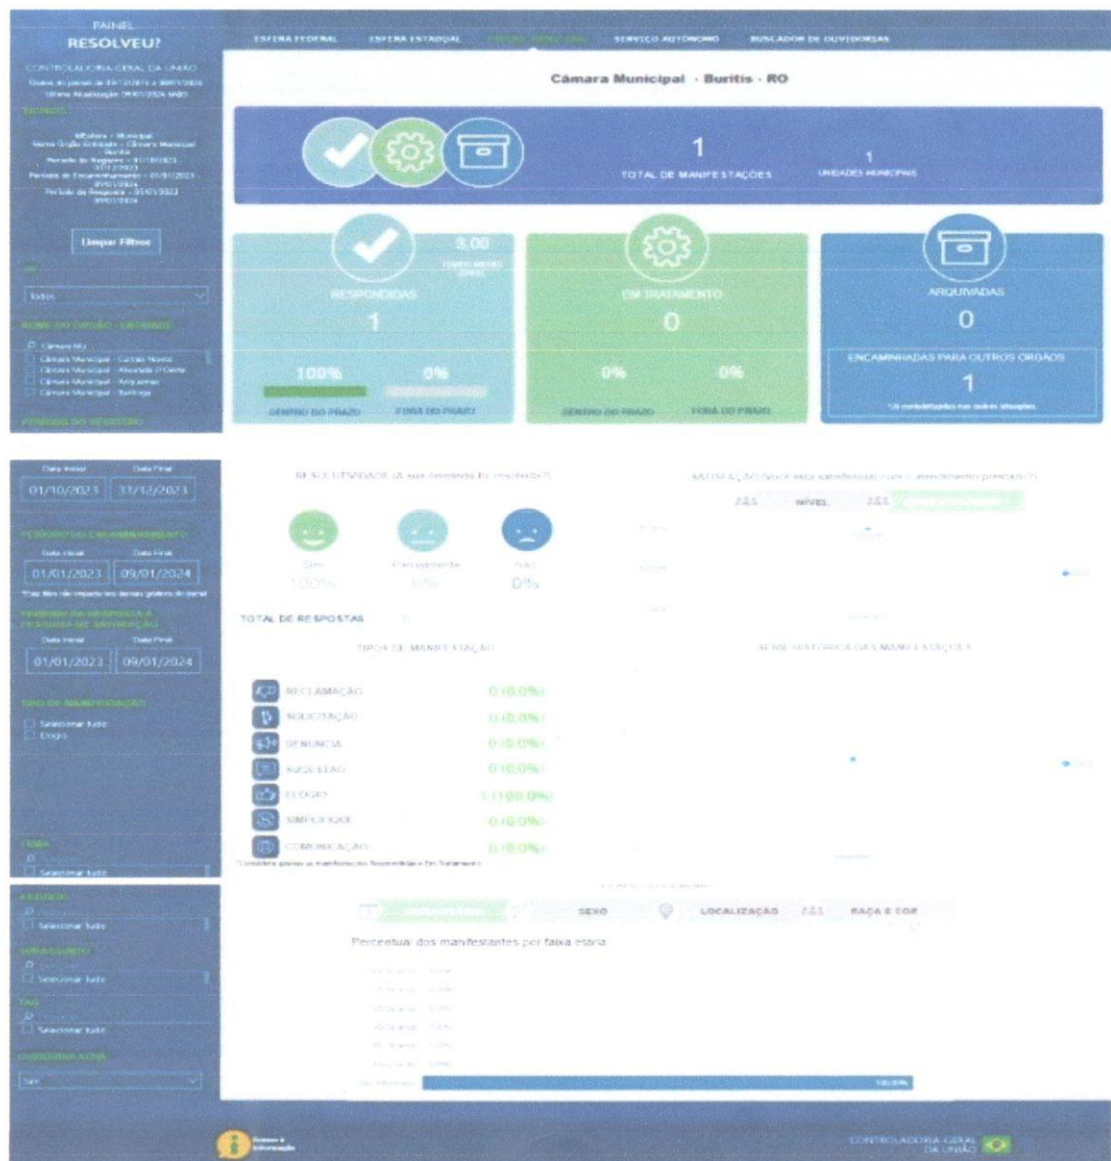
PAINEL
RESOLVEU?

CONTROLADORIA-GERAL DA UNIÃO

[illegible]

Limpar Filtros

Todos

Câmara Mu
Câmara Municipal - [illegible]
Câmara Municipal - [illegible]
Câmara Municipal - Ariquemes
Câmara Municipal - Buritis

Data Inicial Data Final
01/10/2023 31/12/2023

Data Inicial Data Final
01/01/2023 09/01/2024

Data Inicial Data Final
01/01/2023 09/01/2024

Selecionar tudo
Elogio

Selecionar tudo

Selecionar tudo

Selecionar tudo

Selecionar tudo

ESFERA FEDERAL ESFERA ESTADUAL ESFERA MUNICIPAL SERVIÇO AUTÔNOMO BUSCADOR DE OUVIDORIAS

Câmara Municipal - Buritis - RO

1
TOTAL DE MANIFESTAÇÕES

1
UNIDADES MUNICIPAIS

3,00
TEMPO MÉDIO (DIAS)

RESPONDIDAS
1
100% 0%
DENTRO DO PRAZO FORA DO PRAZO

EM TRATAMENTO
0
0% 0%
DENTRO DO PRAZO FORA DO PRAZO

ARQUIVADAS
0
ENCAMINHADAS PARA OUTROS ORGÃOS
1

RESOLUTIVIDADE (A sua demanda foi resolvida?)

Sim 100%
Parcialmente 0%
Não 0%

SATISFAÇÃO (Você está satisfeito(a) com o atendimento prestado?)

NÍVEL

TOTAL DE RESPOSTAS

TIPOS DE MANIFESTAÇÃO

SÉRIE HISTÓRICA DAS MANIFESTAÇÕES

RECLAMAÇÃO 0 (0,0%)
SOLICITAÇÃO 0 (0,0%)
DENÚNCIA 0 (0,0%)
SUGESTÃO 0 (0,0%)
ELOGIO 1 (100,0%)
SIMPLIFIQUE 0 (0,0%)
COMUNICAÇÃO 0 (0,0%)

SEXO LOCALIZAÇÃO RAÇA E COR

Percentual dos manifestantes por faixa etária

100,0%

Acesso à Informação

CONTROLADORIA-GERAL DA UNIÃO